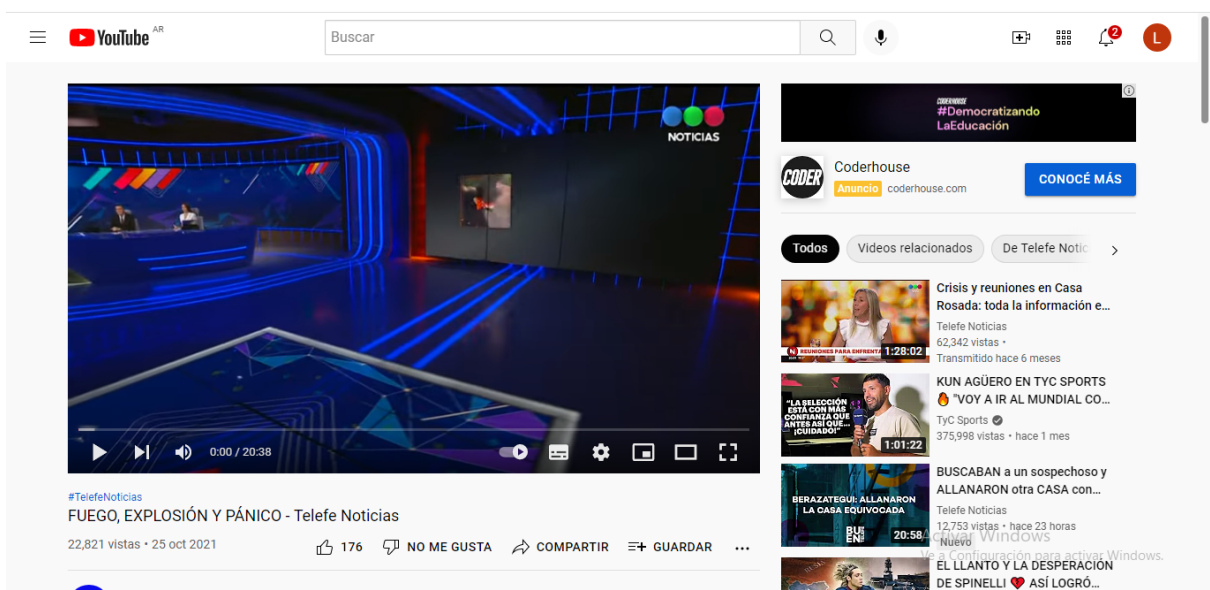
YouTube AR

Buscar

2

L

NOTICIAS

0:00 / 20:38

#TelefeNoticias
FUEGO, EXPLOSIÓN Y PÁNICO - Telefe Noticias

22,821 vistas • 25 oct 2021

176 NO ME GUSTA COMPARTIR GUARDAR ...

CODERHOUSE
#Democratizando
LaEducación

Coderhouse
Anuncio coderhouse.com
CONOCÉ MÁS

Todos Videos relacionados De Telefe Notic

Crisis y reuniones en Casa Rosada: toda la información e...
Telefe Noticias
62,342 vistas •
Transmitido hace 6 meses
REUNIONES PARA ENFRENTA
1:28:02

KUN AGÜERO EN TYC SPORTS 🔥 "VOY A IR AL MUNDIAL CO...
TyC Sports
375,998 vistas • hace 1 mes
"LA SELECCIÓN ESTÁ CON MÁS CONFIANZA QUE ANTES ASÍ QUE... ¡CUIDADO!"
1:01:22

BUSCABAN a un sospechoso y ALLANARON otra CASA con...
Telefe Noticias
12,753 vistas • hace 23 horas
Nuevo
BERAZATEGUI: ALLANARON LA CASA EQUIVOCADA
20:58

Activar Windows
Ve a Configuración para activar Windows.

EL LLANTO Y LA DESPERACIÓN DE SPINELLI ❤️ ASÍ LOGRÓ...